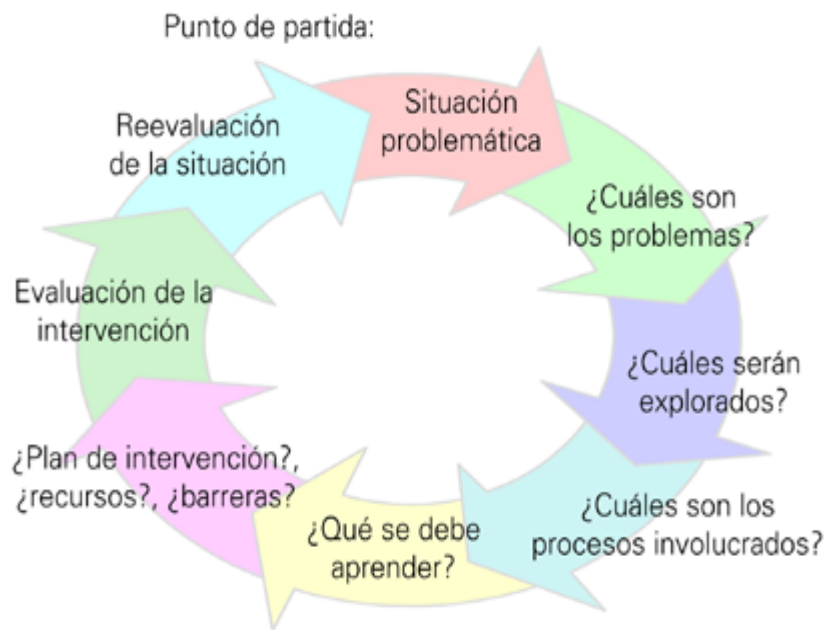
Punto de partida:

Situación problemática

¿Cuáles son los problemas?

¿Cuáles serán explorados?

¿Cuáles son los procesos involucrados?

¿Qué se debe aprender?

¿Plan de intervención?, ¿recursos?, ¿barreras?

Evaluación de la intervención

Reevaluación de la situación